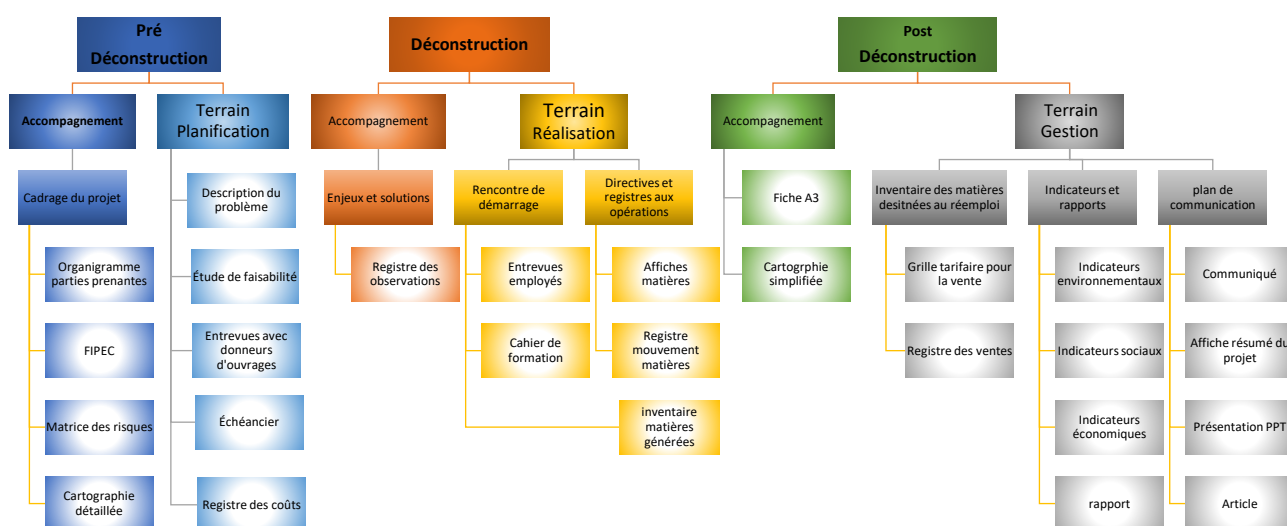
Pré Déconstruction

Accompagnement

Cadrage du projet

Organigramme parties prenantes

FIPEC

Matrice des risques

Cartographie détaillée

Terrain Planification

Description du problème

Étude de faisabilité

Entrevues avec donneurs d'ouvrages

Échéancier

Registre des coûts

Déconstruction

Accompagnement

Enjeux et solutions

Registre des observations

Terrain Réalisation

Rencontre de démarrage

Entrevues employés

Cahier de formation

inventaire matières générées

Directives et registres aux opérations

Affiches matières

Registre mouvement matières

Post Déconstruction

Accompagnement

Fiche A3

Cartogrphie simplifiée

Terrain Gestion

Inventaire des matières desitnées au réemploi

Grille tarifaire pour la vente

Registre des ventes

Indicateurs et rapports

Indicateurs environnementaux

Indicateurs sociaux

Indicateurs économiques

rapport

plan de communication

Communiqué

Affiche résumé du projet

Présentation PPT

Article